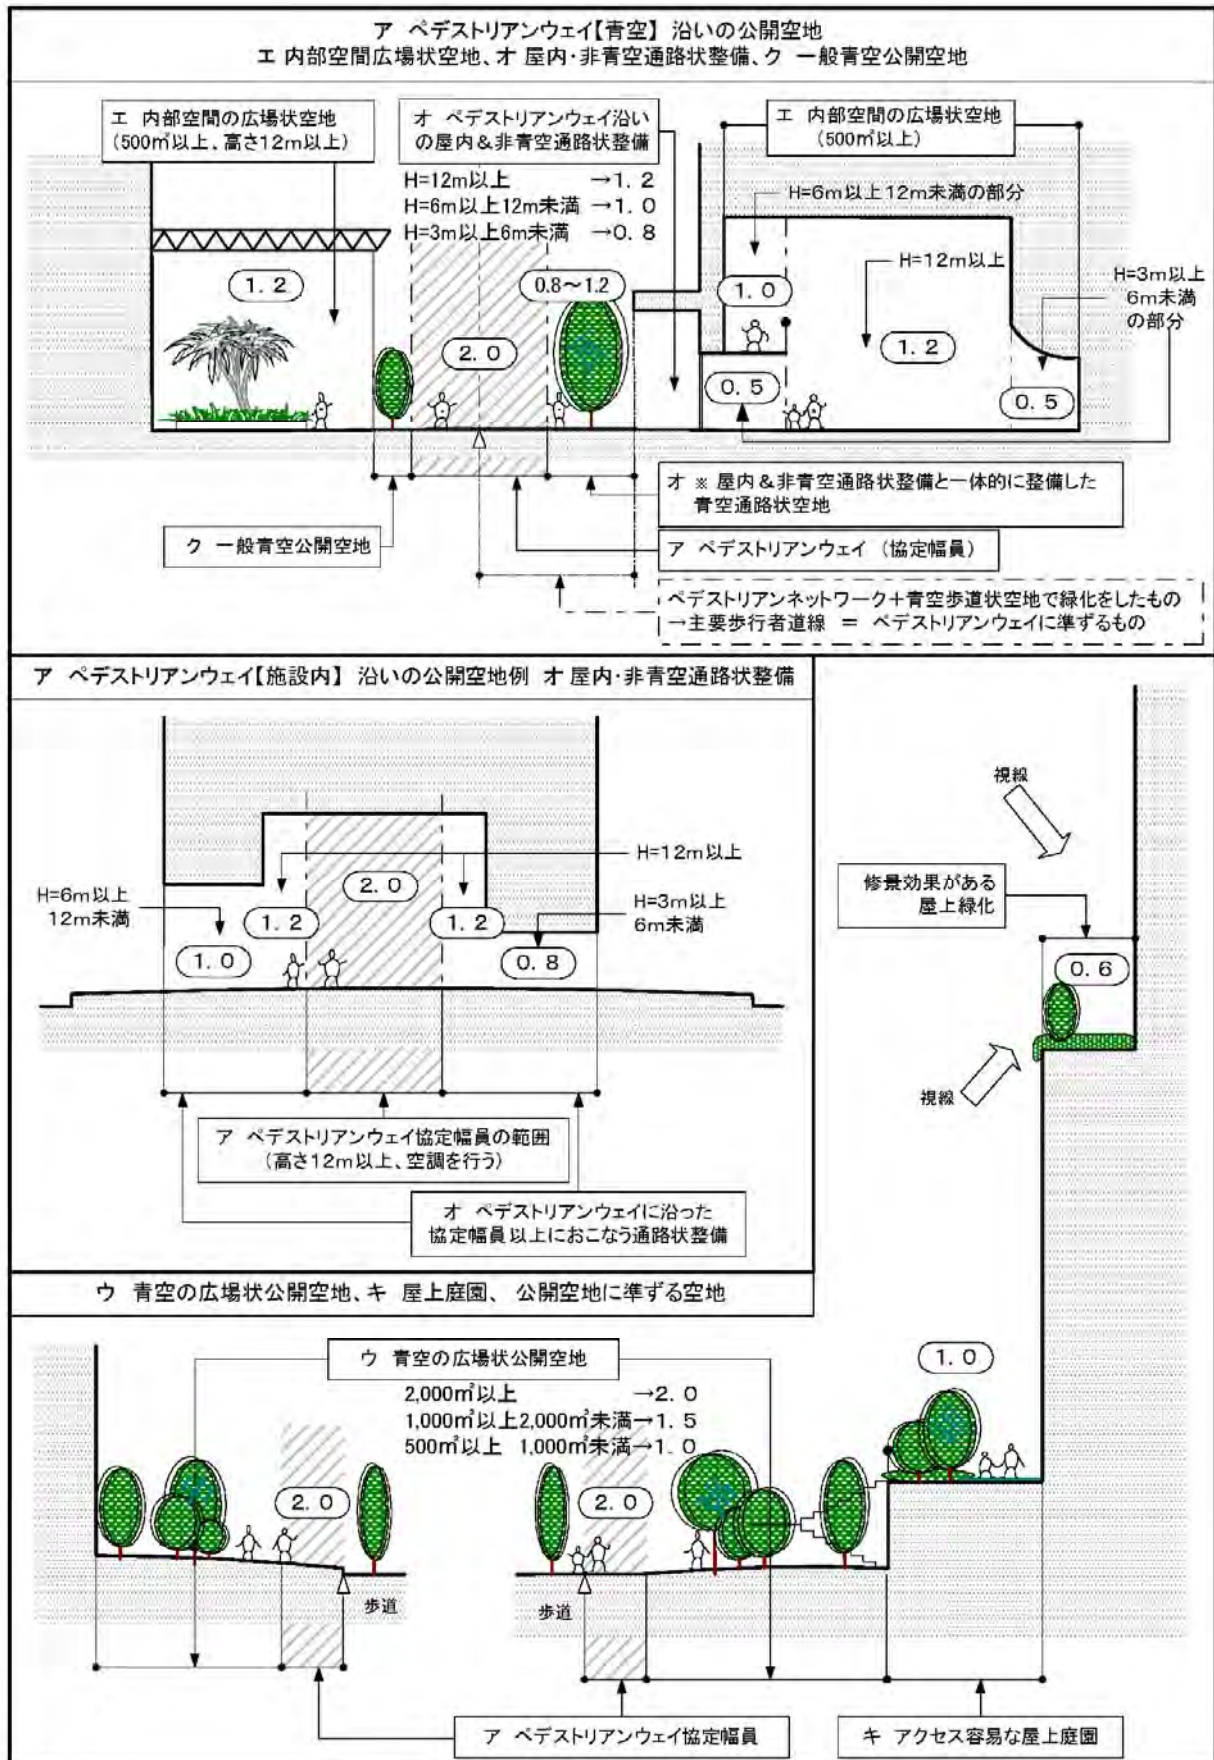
ア ペデストリアンウェイ【青空】沿いの公開空地
エ 内部空間広場状空地、オ 屋内・非青空通路状整備、ク 一般青空公開空地

エ 内部空間の広場状空地
（500㎡以上、高さ12m以上）

オ ペデストリアンウェイ沿いの屋内＆非青空通路状整備

H=12m以上 →1．2
H=6m以上12m未満 →1．0
H=3m以上6m未満 →0．8

エ 内部空間の広場状空地
（500㎡以上）

H=6m以上12m未満の部分

H=12m以上

H=3m以上6m未満の部分

1．2

2．0

0.8〜1.2

1．0

1．2

0．5

0．5

オ ※ 屋内＆非青空通路状整備と一体的に整備した青空通路状空地

ク 一般青空公開空地

ア ペデストリアンウェイ（協定幅員）

ペデストリアンネットワーク＋青空歩道状空地で緑化をしたもの
→主要歩行者道線 ＝ ペデストリアンウェイに準ずるもの

ア ペデストリアンウェイ【施設内】沿いの公開空地例 オ 屋内・非青空通路状整備

H=12m以上

2．0

H=6m以上
12m未満

1．2

1．2

H=3m以上
6m未満

1．0

0．8

ア ペデストリアンウェイ協定幅員の範囲
（高さ12m以上、空調を行う）

オ ペデストリアンウェイに沿った協定幅員以上におこなう通路状整備

視線

修景効果がある
屋上緑化

0．6

視線

ウ 青空の広場状公開空地、キ 屋上庭園、公開空地に準ずる空地

ウ 青空の広場状公開空地

2,000㎡以上 →2．0
1,000㎡以上2,000㎡未満→1．5
500㎡以上 1,000㎡未満→1．0

1．0

2．0

2．0

歩道

歩道

ア ペデストリアンウェイ協定幅員

キ アクセス容易な屋上庭園